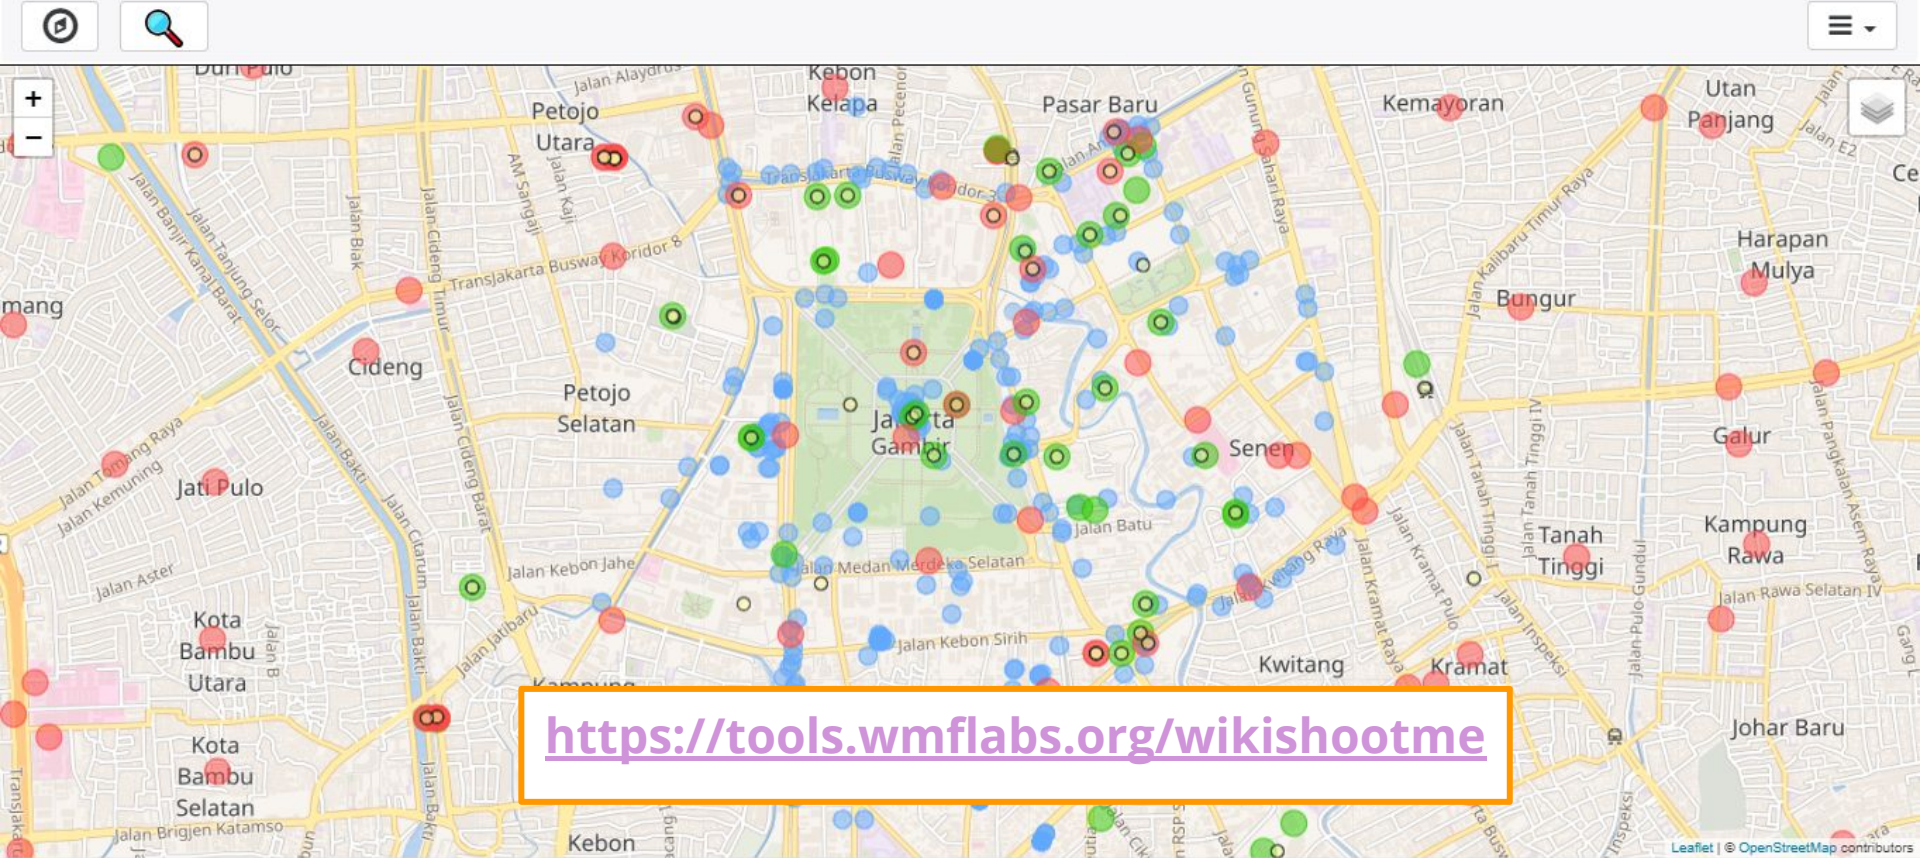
+
−

Duri Pulo
Jalan Alaydrus
Petojo Utara
Kebon Kelapa
Jalan Pecenongan
Pasar Baru
Jalan Gunung Sahari Raya
Kemayoran
Utan Panjang
Jalan E2
Ce
Jalan Banjir Kanal Barat
Jalan Tanjung Selor
Jalan Biak
Jalan Cideng Timur
AM Sangaji
Jalan Kaji
Transjakarta Busway Koridor 3
Transjakarta Busway Koridor 8
Jalan Kalibaru Timur Raya
Harapan Mulya
Bungur
mang
Cideng
Petojo Selatan
Jakarta Gambir
Senen
Galur
Jalan Tomang Raya
Jalan Kemuning
Jati Pulo
Jalan Bakti
Jalan Citarum
Jalan Cideng Barat
Jalan Tanah Tinggi I
Jalan Tanah Tinggi IV
Jalan Pangkalan Asem Raya
Jalan Batu
Tanah Tinggi
Kampung Rawa
Jalan Aster
Jalan Kebon Jahe
Jalan Medan Merdeka Selatan
Jalan Kwitang Raya
Jalan Kramat Raya
Jalan Kramat Pulo
Jalan Pulo Gundul
Jalan Rawa Selatan IV
Kota Bambu Utara
Jalan B
Jalan Jatibaru
Jalan Kebon Sirih
Kwitang
Kramat
Jalan Inspeksi
Gang
Kota Bambu Selatan
Kampung
Johar Baru
Transjakarta
Jalan Brigjen Katamso
Kebon
Leaflet | © OpenStreetMap contributors

https://tools.wmflabs.org/wikishootme